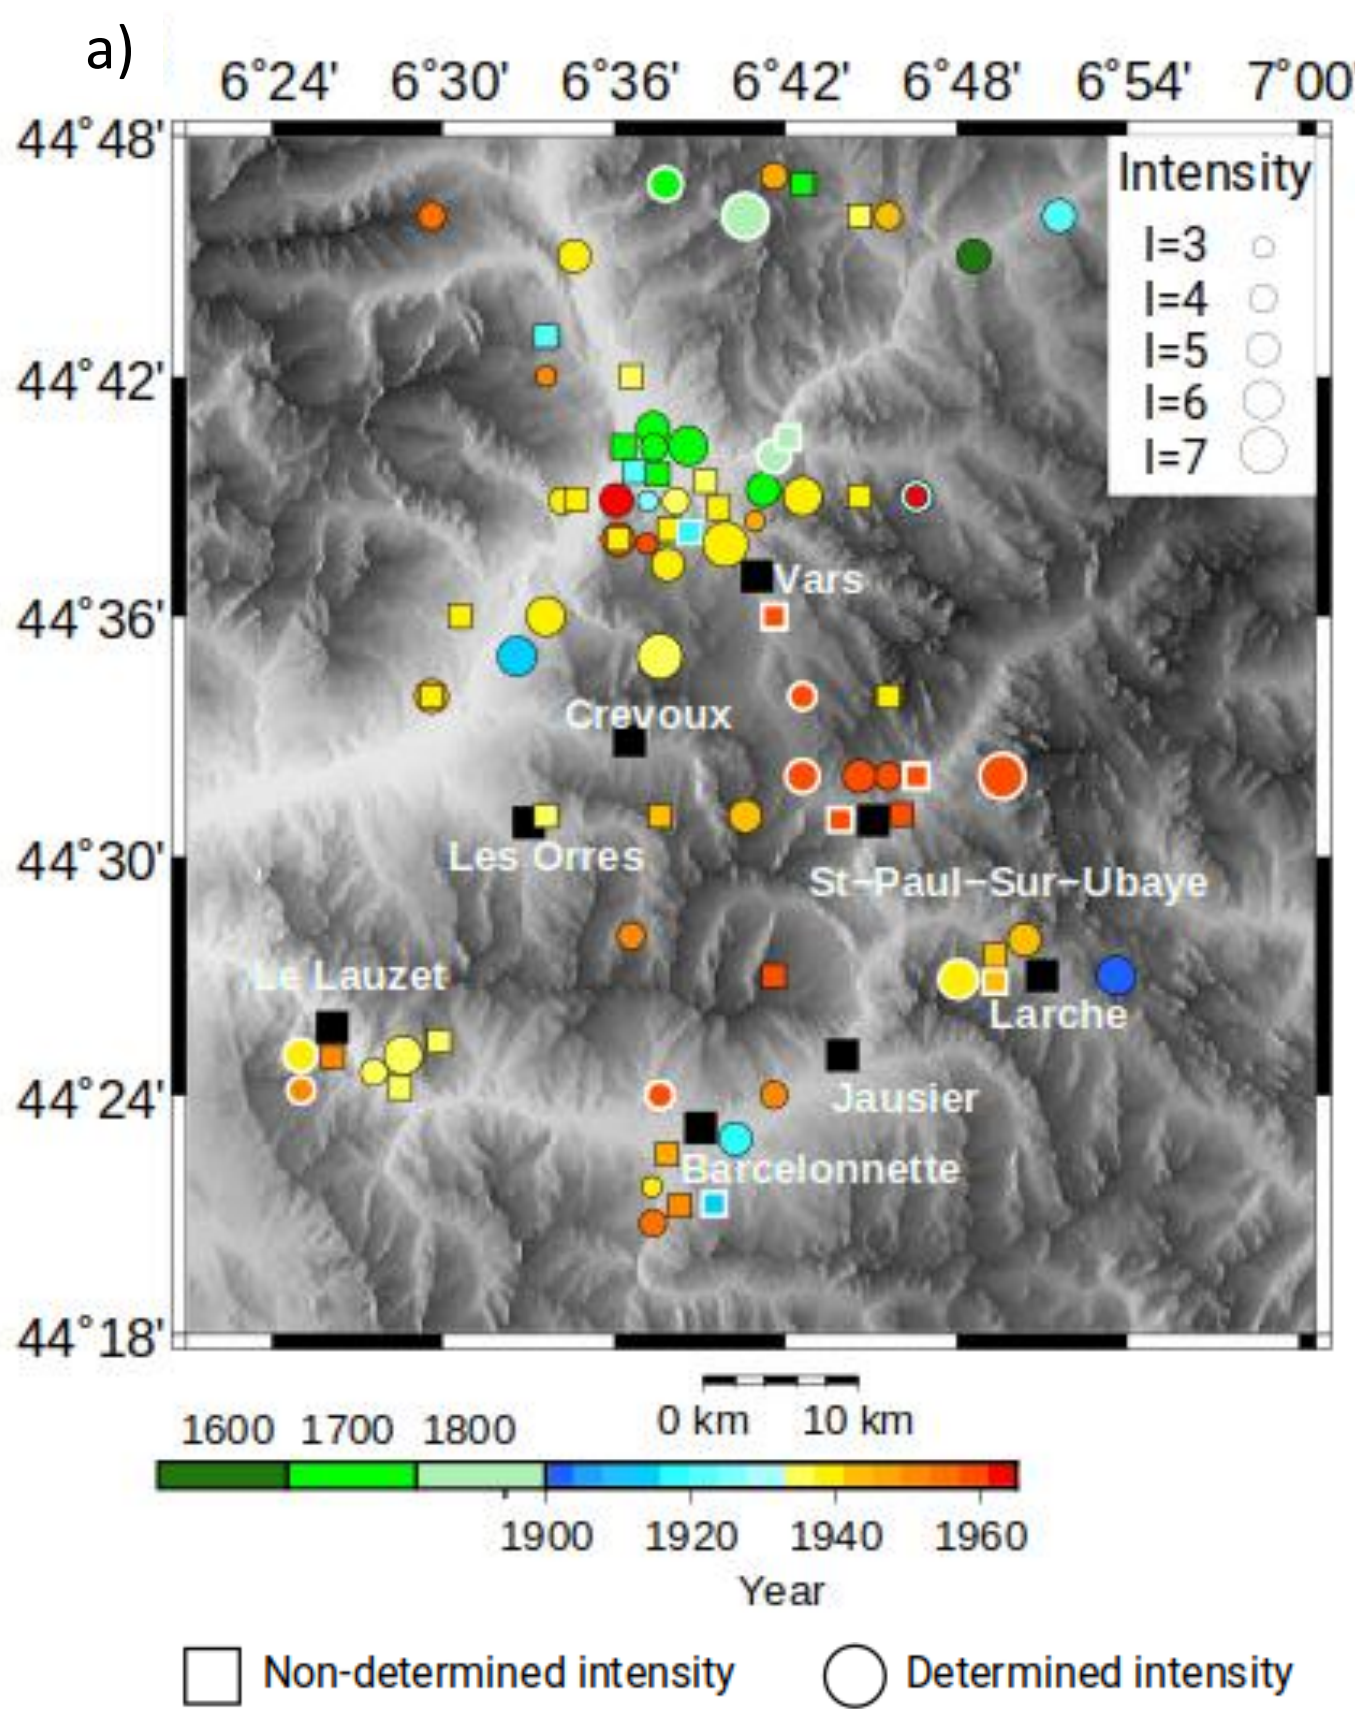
a)

6°24' 6°30' 6°36' 6°42' 6°48' 6°54' 7°00'

44°48'
44°42'
44°36'
44°30'
44°24'
44°18'

Intensity
I=3
I=4
I=5
I=6
I=7

Vars
Crevoux
Les Orres
St-Paul-Sur-Ubaye
Le Lauzet
Larche
Jausier
Barcelonnette

0 km 10 km

1600 1700 1800
1900 1920 1940 1960
Year

Non-determined intensity
Determined intensity